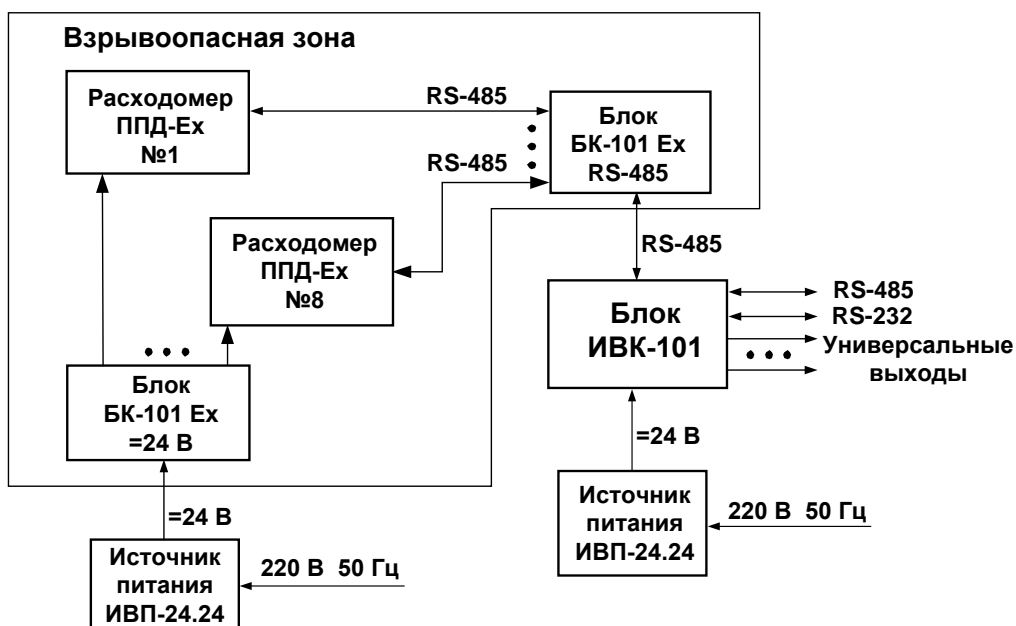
Взрывоопасная зона

Расходомер ППД-Ex №1

RS-485

Блок БК-101 Ex RS-485

RS-485

Расходомер ППД-Ex №8

RS-485

Блок ИВК-101

RS-485

RS-232

Универсальные выходы

Блок БК-101 Ex =24 В

=24 В

=24 В

Источник питания ИВП-24.24

220 В 50 Гц

Источник питания ИВП-24.24

220 В 50 Гц